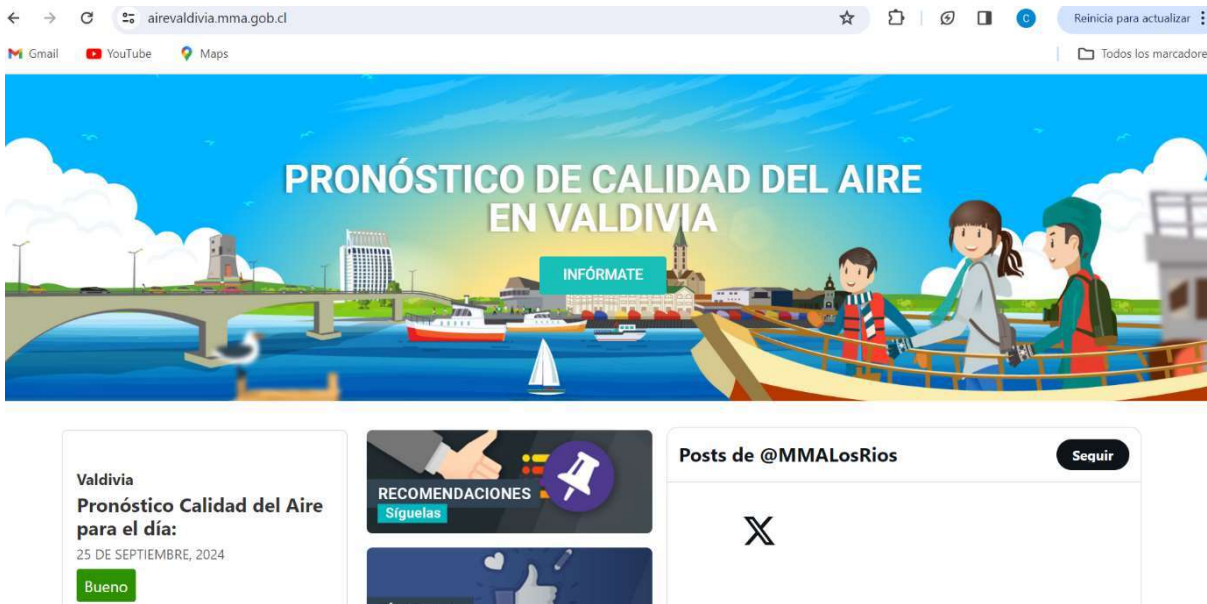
airevaldivia.mma.gob.cl

Reinicia para actualizar

Gmail YouTube Maps

Todos los marcadore

PRONÓSTICO DE CALIDAD DEL AIRE EN VALDIVIA

INFÓRMATE

Valdivia

Pronóstico Calidad del Aire para el día:

25 DE SEPTIEMBRE, 2024

Bueno

RECOMENDACIONES

Síguelas

Posts de @MMALosRios

Seguir